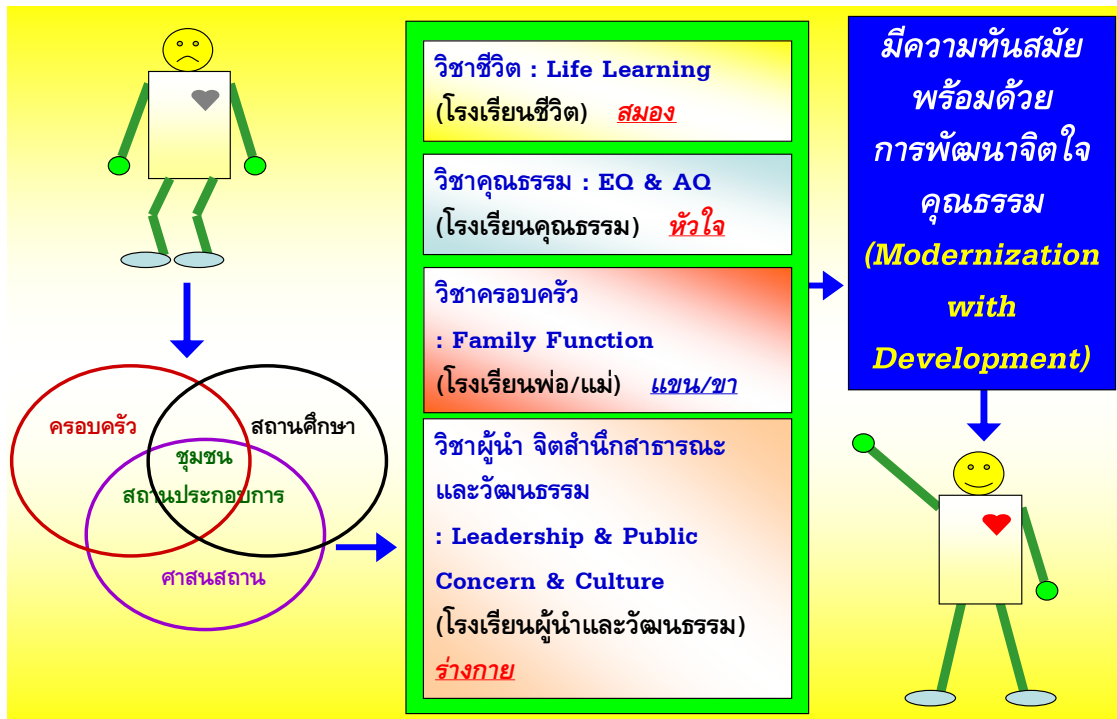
ครอบครัว

สถานศึกษา

ชุมชน

สถานประกอบการ

ศาสนสถาน

วิชาชีวิต : Life Learning
(โรงเรียนชีวิต) สมอง

วิชาคุณธรรม : EQ & AQ
(โรงเรียนคุณธรรม) หัวใจ

วิชาครอบครัว
: Family Function
(โรงเรียนพ่อ/แม่) แขน/ขา

วิชาผู้นำ จิตสำนึกสาธารณะและวัฒนธรรม
: Leadership & Public Concern & Culture
(โรงเรียนผู้นำและวัฒนธรรม)
ร่างกาย

มีความทันสมัย
พร้อมด้วย
การพัฒนาจิตใจ
คุณธรรม
(Modernization with Development)